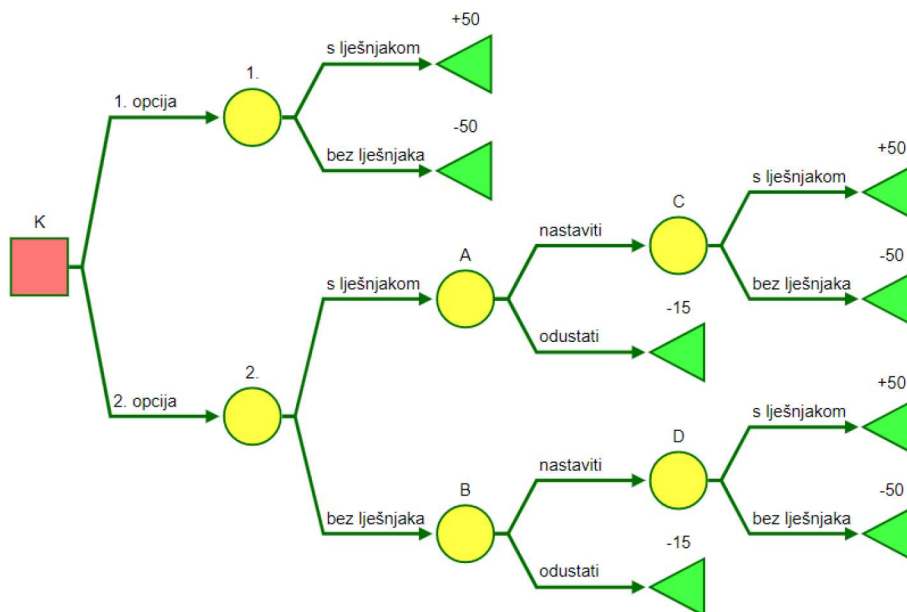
K

1. opcija

1.

s lješnjakom

+50

bez lješnjaka

-50

2. opcija

2.

s lješnjakom

A

nastaviti

C

s lješnjakom

+50

bez lješnjaka

-50

odustati

-15

bez lješnjaka

B

nastaviti

D

s lješnjakom

+50

bez lješnjaka

-50

odustati

-15